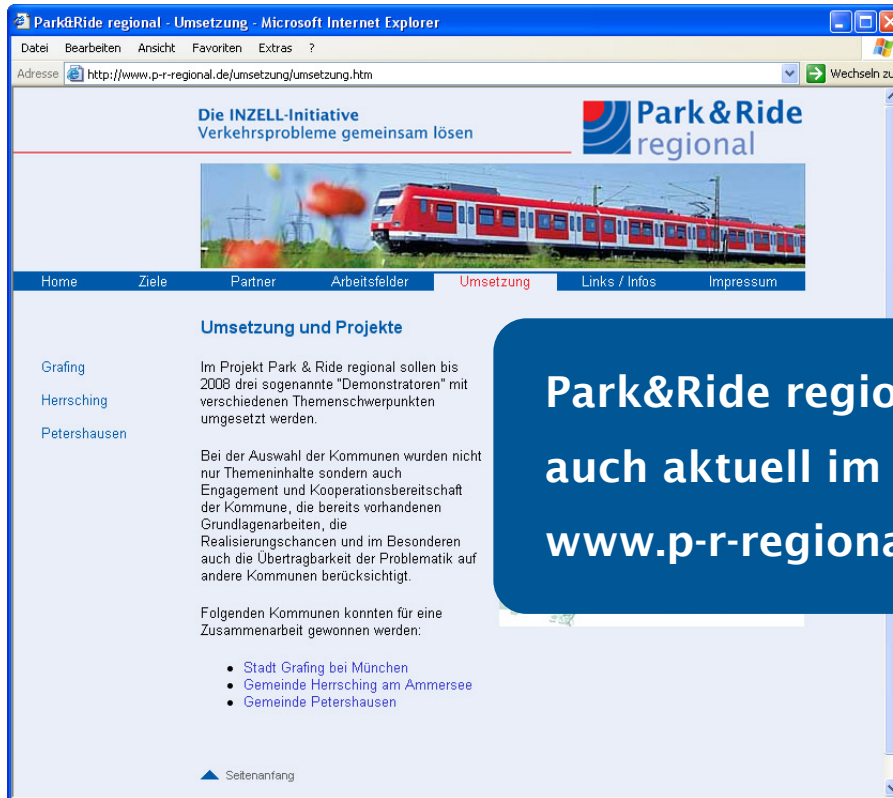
Park&Ride regional - Umsetzung - Microsoft Internet Explorer

Datei Bearbeiten Ansicht Favoriten Extras ?

Adresse http://www.p-r-regional.de/umsetzung/umsetzung.htm Wechseln zu

Die INZELL-Initiative
Verkehrsprobleme gemeinsam lösen

Park&Ride regional

Home Ziele Partner Arbeitsfelder Umsetzung Links / Infos Impressum

Umsetzung und Projekte

Grafing
Herrsching
Petershausen

Im Projekt Park & Ride regional sollen bis 2008 drei sogenannte "Demonstratoren" mit verschiedenen Themenschwerpunkten umgesetzt werden.

Bei der Auswahl der Kommunen wurden nicht nur Themeninhalte sondern auch Engagement und Kooperationsbereitschaft der Kommune, die bereits vorhandenen Grundlagenarbeiten, die Realisierungschancen und im Besonderen auch die Übertragbarkeit der Problematik auf andere Kommunen berücksichtigt.

Folgenden Kommunen konnten für eine Zusammenarbeit gewonnen werden:

- Stadt Grafing bei München
- Gemeinde Herrsching am Ammersee
- Gemeinde Petershausen

Seitenanfang

Park&Ride regio
auch aktuell im
www.p-r-regiona